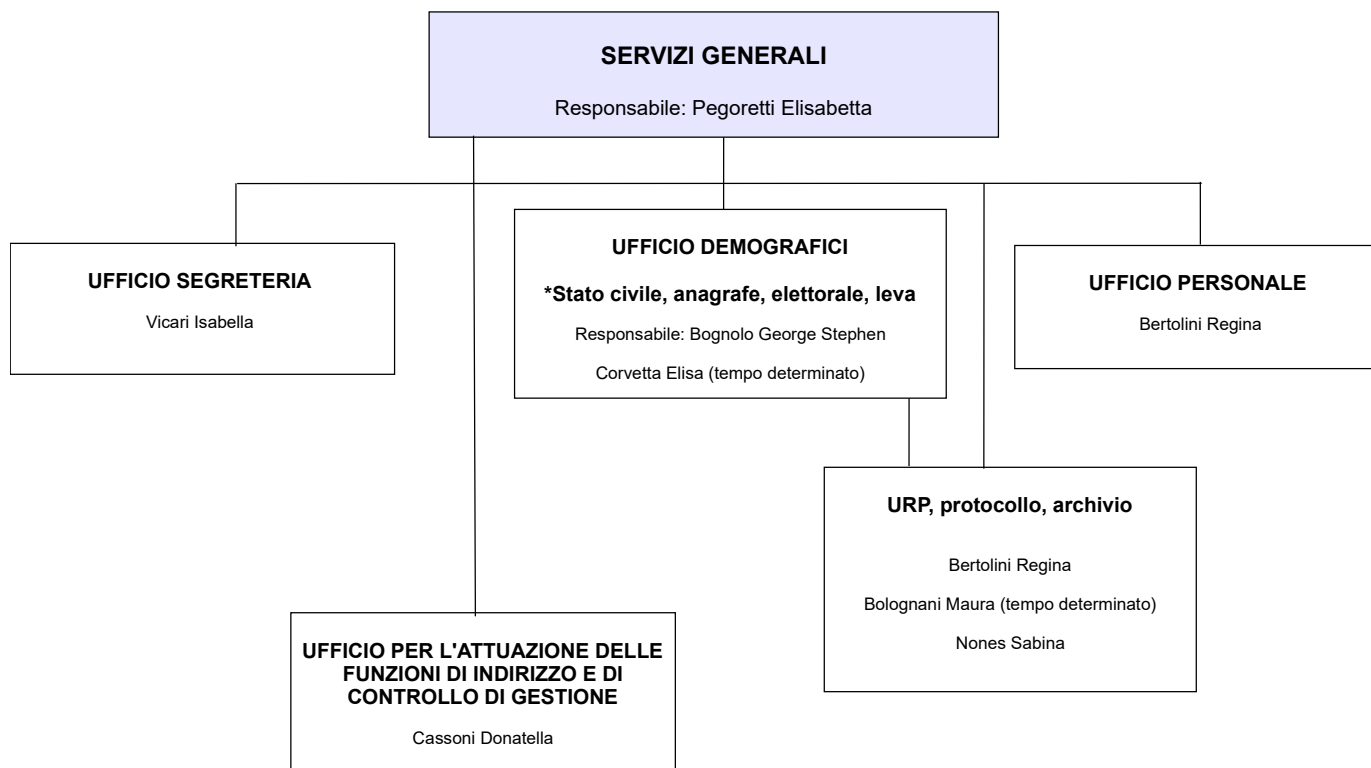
SERVIZI GENERALI

Responsabile: Pegoretti Elisabetta

UFFICIO SEGRETERIA

Vicari Isabella

UFFICIO DEMOGRAFICI

*Stato civile, anagrafe, elettorale, leva

Responsabile: Bognolo George Stephen

Corvetta Elisa (tempo determinato)

UFFICIO PERSONALE

Bertolini Regina

URP, protocollo, archivio

Bertolini Regina

Bolognani Maura (tempo determinato)

Nones Sabina

UFFICIO PER L'ATTUAZIONE DELLE FUNZIONI DI INDIRIZZO E DI CONTROLLO DI GESTIONE

Cassoni Donatella